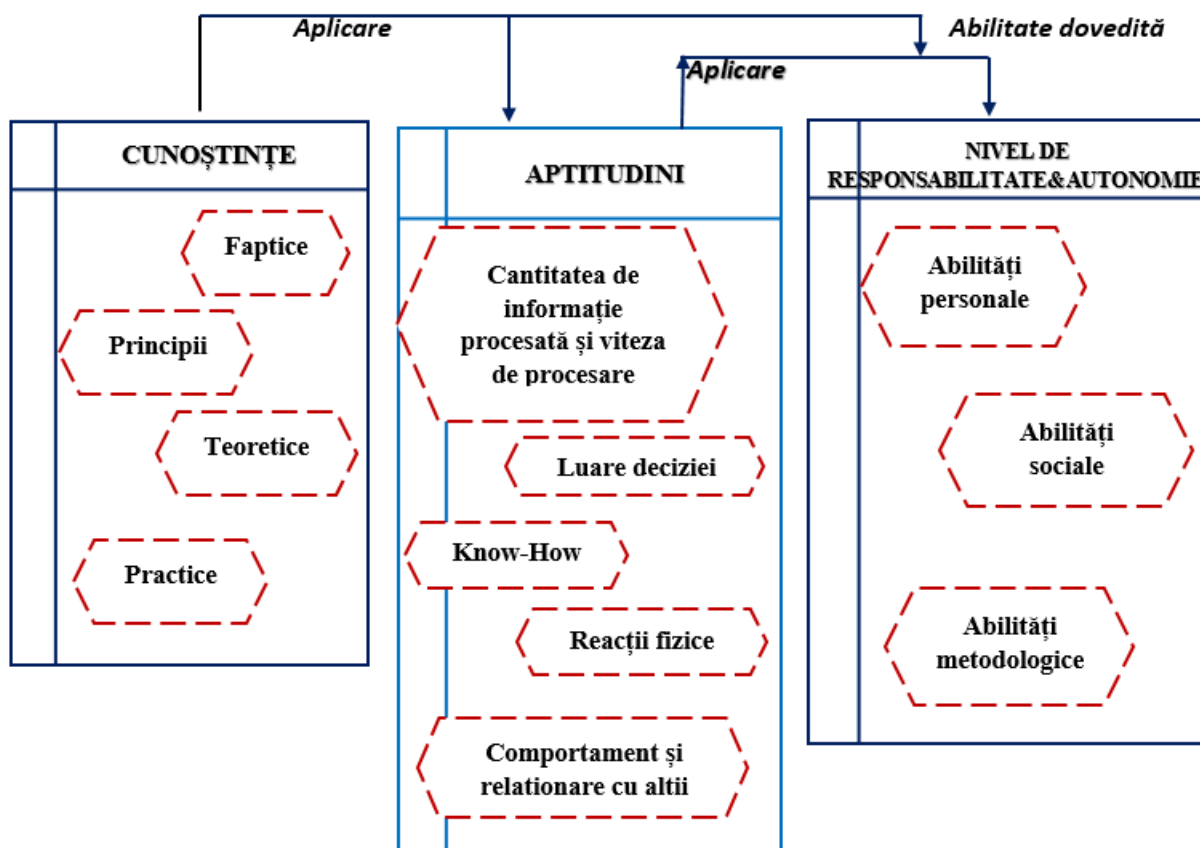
Aplicare

Abilitate dovedită

Aplicare

CUNOȘTINȚE

Faptice

Principii

Teoretice

Practice

APTITUDINI

Cantitatea de informație procesată și viteza de procesare

Luare deciziei

Know-How

Reacții fizice

Comportament și relationare cu altii

NIVEL DE RESPONSABILITATE&AUTONOMIE

Abilități personale

Abilități sociale

Abilități metodologice